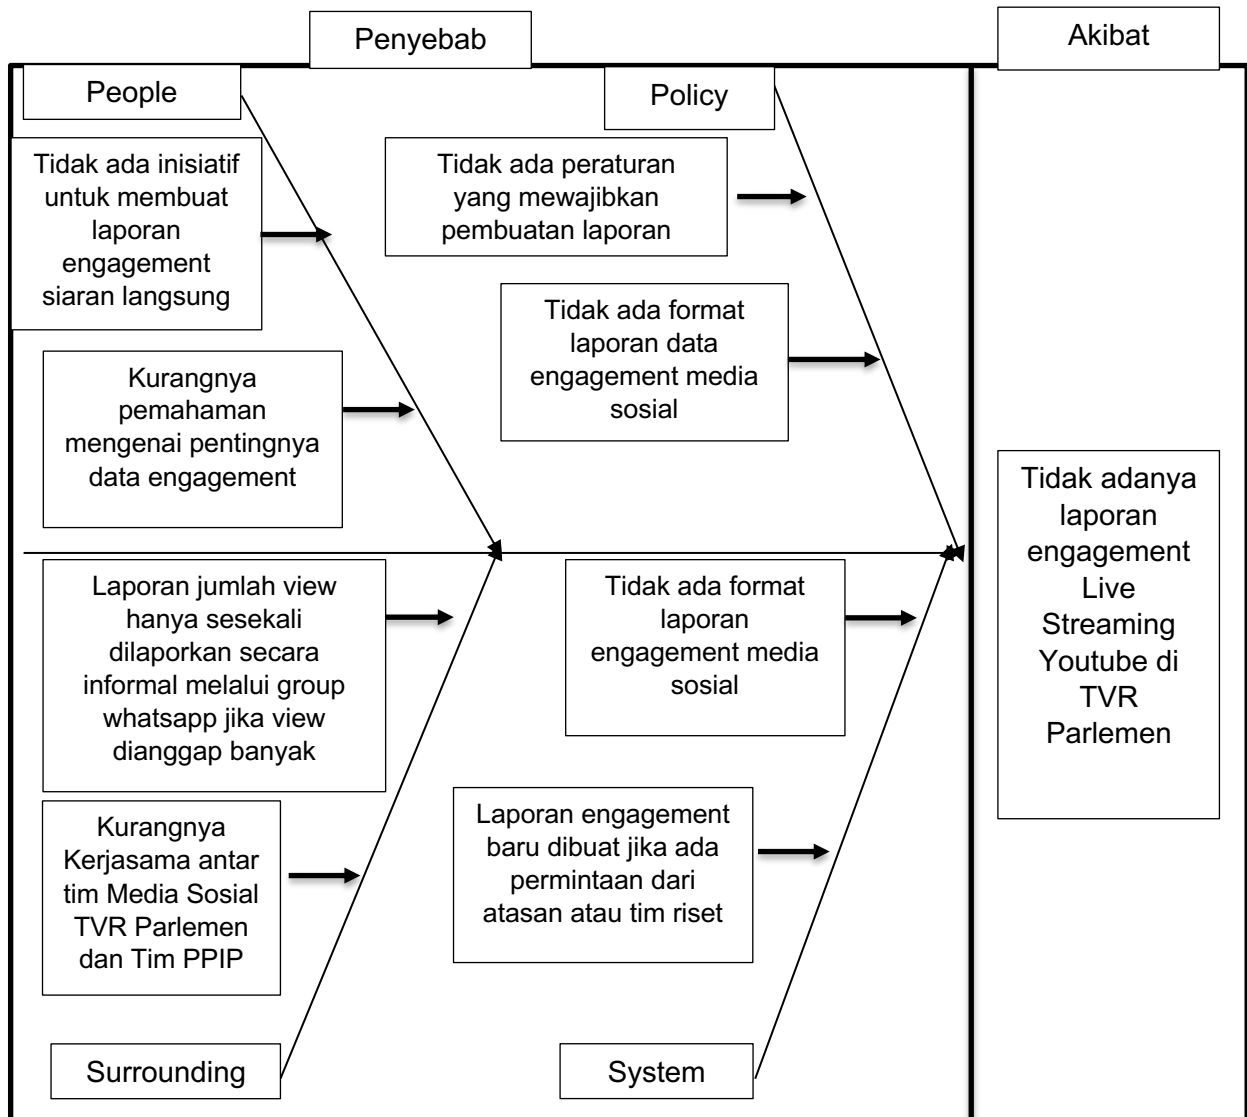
Penyebab

Akibat

People

Tidak ada inisiatif untuk membuat laporan engagement siaran langsung

Kurangnya pemahaman mengenai pentingnya data engagement

Policy

Tidak ada peraturan yang mewajibkan pembuatan laporan

Tidak ada format laporan data engagement media sosial

Tidak adanya laporan engagement Live Streaming Youtube di TVR Parlemen

Laporan jumlah view hanya sesekali dilaporkan secara informal melalui group whatsapp jika view dianggap banyak

Kurangnya Kerjasama antar tim Media Sosial TVR Parlemen dan Tim PPIP

Surrounding

Tidak ada format laporan engagement media sosial

Laporan engagement baru dibuat jika ada permintaan dari atasan atau tim riset

System